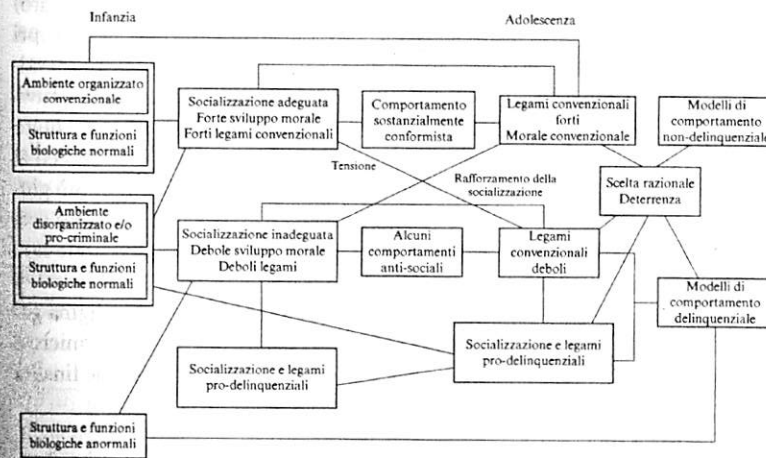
Infanzia

Adolescenza

Ambiente organizzato convenzionale

Struttura e funzioni biologiche normali

Socializzazione adeguata
Forte sviluppo morale
Forti legami convenzionali

Comportamento sostanzialmente conformista

Legami convenzionali forti
Morale convenzionale

Modelli di comportamento non-delinquenziale

Tensione

Rafforzamento della socializzazione

Scelta razionale
Deterrenza

Ambiente disorganizzato e/o pro-criminale

Struttura e funzioni biologiche normali

Socializzazione inadeguata
Debole sviluppo morale
Deboli legami

Alcuni comportamenti anti-sociali

Legami convenzionali deboli

Modelli di comportamento delinquenziale

Socializzazione e legami pro-delinquenziali

Socializzazione e legami pro-delinquenziali

Struttura e funzioni biologiche anormali